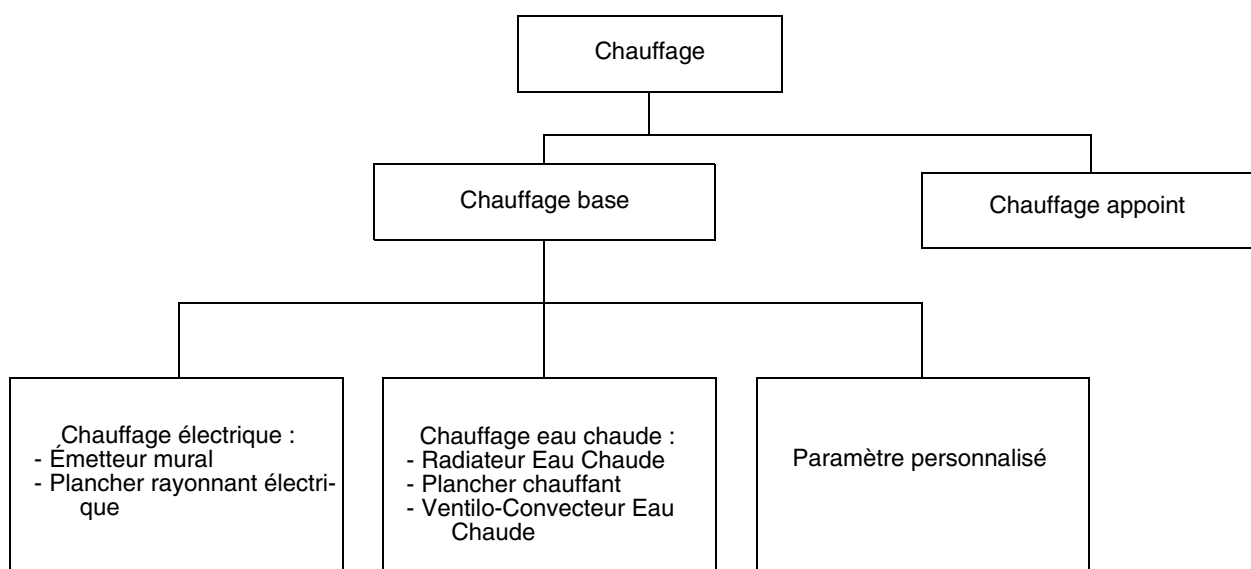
Chauffage

Chauffage base

Chauffage appoint

Chauffage électrique :
- Émetteur mural
- Plancher rayonnant électrique

Chauffage eau chaude :
- Radiateur Eau Chaude
- Plancher chauffant
- Ventilo-Convecteur Eau Chaude

Paramètre personnalisé